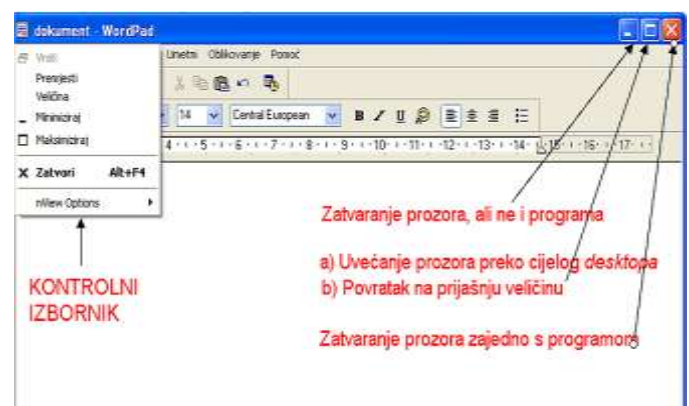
dokument - WordPad

Vrati
Prenjesti
Veličina
Minimiziraj
Maksimiziraj
Zatvori Alt+F4
nView Options

Unetni Oblikovanje Pomoć

14 Central European B I U

4 · 5 · 6 · 7 · 8 · 9 · 10 · 11 · 12 · 13 · 14 · 15 · 16 · 17

Zatvaranje prozora, ali ne i programa

a) Uvećanje prozora preko cijelog deskfopa
b) Povratak na prijašnju veličinu

KONTROLNI IZBORNIK

Zatvaranje prozora zajedno s programom